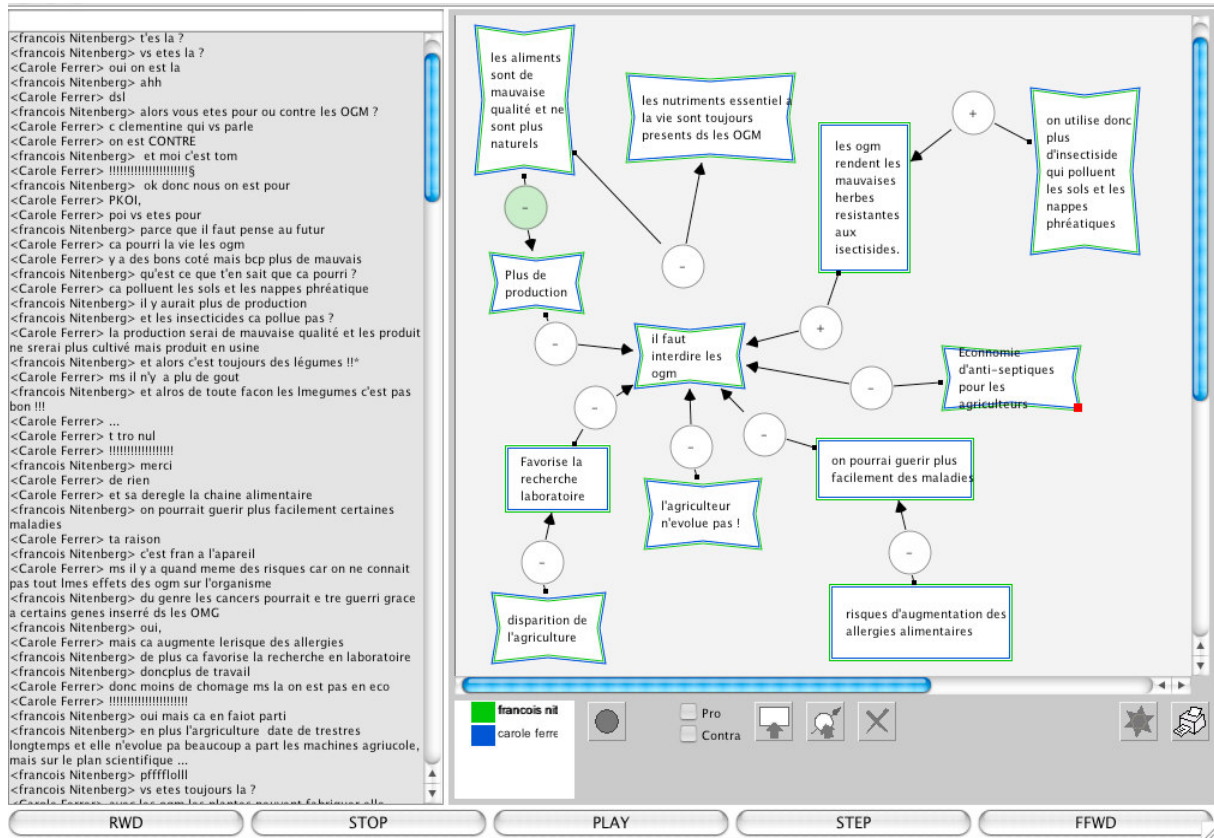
<francois Nitenberg> t'es la ?
<francois Nitenberg> vs etes la ?
<Carole Ferrer> oui on est la
<francois Nitenberg> ahh
<Carole Ferrer> dsl
<francois Nitenberg> alors vous etes pour ou contre les OGM ?
<Carole Ferrer> c clementine qui vs parle
<Carole Ferrer> on est CONTRE
<francois Nitenberg> et moi c'est tom
<Carole Ferrer> !!!!!!!!!!!!!!!!!!!§
<francois Nitenberg> ok donc nous on est pour
<Carole Ferrer> PKOI,
<Carole Ferrer> poi vs etes pour
<francois Nitenberg> parce que il faut pense au futur
<Carole Ferrer> ca pourri la vie les ogm
<Carole Ferrer> y a des bons coté mais bcp plus de mauvais
<francois Nitenberg> qu'est ce que t'en sait que ca pourri ?
<Carole Ferrer> ca polluent les sols et les nappes phréatique
<francois Nitenberg> il y aurait plus de production
<francois Nitenberg> et les insecticides ca pollue pas ?
<Carole Ferrer> la production serai de mauvaise qualité et les produit ne srerai plus cultivé mais produit en usine
<francois Nitenberg> et alors c'est toujours des légumes !!*
<Carole Ferrer> ms il n'y a plu de gout
<francois Nitenberg> et alros de toute facon les lmegumes c'est pas bon !!!
<Carole Ferrer> ...
<Carole Ferrer> t tro nul
<Carole Ferrer> !!!!!!!!!!!!!!!!!!
<francois Nitenberg> merci
<Carole Ferrer> de rien
<Carole Ferrer> et sa deregle la chaine alimentaire
<francois Nitenberg> on pourrait guerir plus facilement certaines maladies
<Carole Ferrer> ta raison
<francois Nitenberg> c'est fran a l'apareil
<Carole Ferrer> ms il y a quand meme des risques car on ne connait pas tout lmes effets des ogm sur l'organisme
<francois Nitenberg> du genre les cancers pourrait e tre guerri grace a certains genes inserré ds les OMG
<francois Nitenberg> oui,
<Carole Ferrer> mais ca augmente lerisque des allergies
<francois Nitenberg> de plus ca favorise la recherche en laboratoire
<francois Nitenberg> doncplus de travail
<Carole Ferrer> donc moins de chomage ms la on est pas en eco
<Carole Ferrer> !!!!!!!!!!!!!!!!!!!!
<francois Nitenberg> oui mais ca en faiot parti
<francois Nitenberg> en plus l'argriculture date de trestres longtemps et elle n'evolue pa beaucoup a part les machines agriucole, mais sur le plan scientifique ...
<francois Nitenberg> pfffflolll
<francois Nitenberg> vs etes toujours la ?
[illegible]

les aliments sont de mauvaise qualité et ne sont plus naturels

les nutriments essentiel a la vie sont toujours presents ds les OGM

+

on utilise donc plus d'insectiside qui polluent les sols et les nappes phréatiques

les ogm rendent les mauvaises herbes resistantes aux isectisides.

-

-

Plus de production

+

-

il faut interdire les ogm

Economie d'anti-septiques pour les agriculteurs

-

-

-

-

Favorise la recherche laboratoire

l'agriculteur n'evolue pas !

on pourrai guerir plus facilement des maladies

-

-

disparition de l'agriculture

risques d'augmentation des allergies alimentaires

francois nit
carole ferre

Pro
Contra

RWD
STOP
PLAY
STEP
FFWD